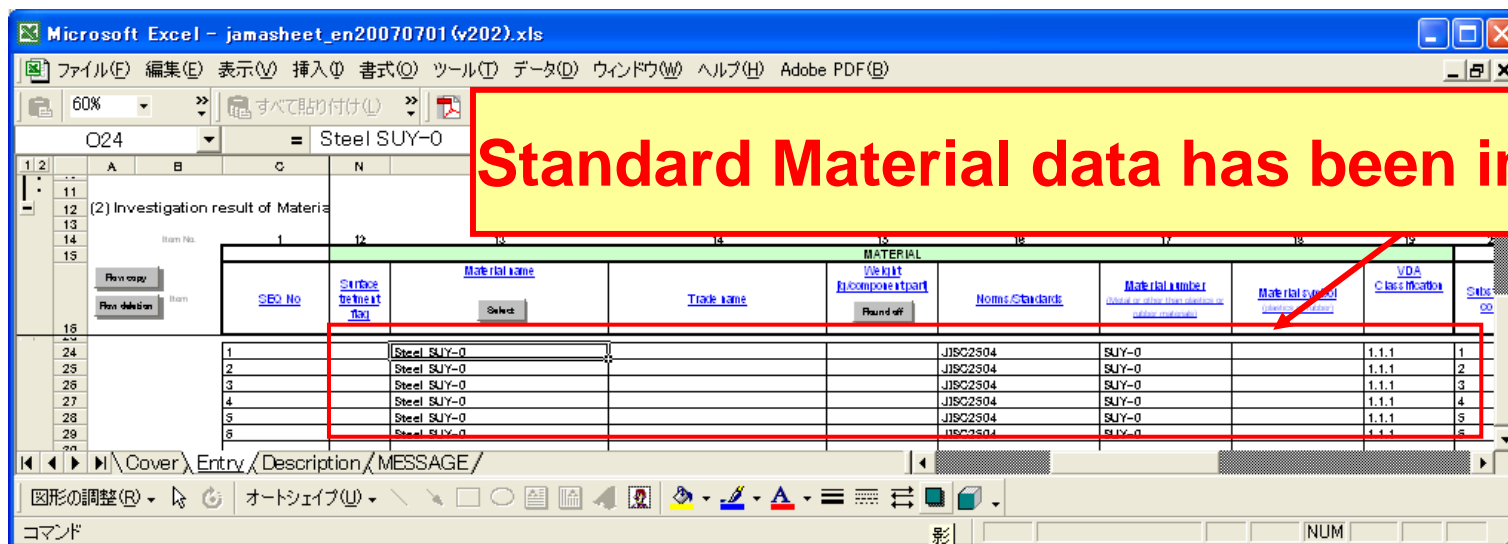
Microsoft Excel - jamasheet_en20070701(v202).xls

ファイル(F) 編集(E) 表示(V) 挿入(I) 書式(O) ツール(T) データ(D) ウィンドウ(W) ヘルプ(H) Adobe PDF(B)

60%

すべて貼り付け(L)

O24 = Steel SUY-0

Standard Material data has been in

1 2

A B C N

11
12 (2) Investigation result of Materia
13
14 Item No. 1 12 13 14 15 16 17 18 19
15 MATERIAL

Row copy
Row deletion
Item

16

| SEQ No | Surface treatment flag | Material name Select | Trade name | Weight [g/component part] Round off | Norms/Standards | Material number (Metal or other than plastics or rubber materials) | Material symbol (plastics or rubber) | VDA Classification | Subs co |
|---|---|---|---|---|---|---|---|---|---|
| 24 1 | | Steel SUY-0 | | | JISC2504 | SUY-0 | | 1.1.1 | 1 |
| 25 2 | | Steel SUY-0 | | | JISC2504 | SUY-0 | | 1.1.1 | 2 |
| 26 3 | | Steel SUY-0 | | | JISC2504 | SUY-0 | | 1.1.1 | 3 |
| 27 4 | | Steel SUY-0 | | | JISC2504 | SUY-0 | | 1.1.1 | 4 |
| 28 5 | | Steel SUY-0 | | | JISC2504 | SUY-0 | | 1.1.1 | 5 |
| 29 6 | | Steel SUY-0 | | | JISC2504 | SUY-0 | | 1.1.1 | 6 |

Cover Entry Description MESSAGE

図形の調整(R) オートシェイプ(U)

コマンド NUM